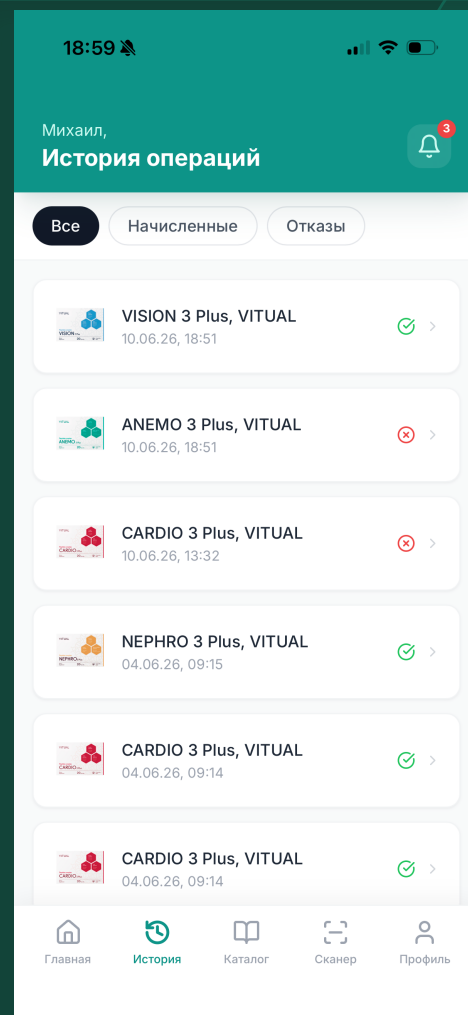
18:59

Михаил,
История операций

3

Все
Начисленные
Отказы

VISION 3 Plus, VITUAL
10.06.26, 18:51

ANEMO 3 Plus, VITUAL
10.06.26, 18:51

CARDIO 3 Plus, VITUAL
10.06.26, 13:32

NEPHRO 3 Plus, VITUAL
04.06.26, 09:15

CARDIO 3 Plus, VITUAL
04.06.26, 09:14

CARDIO 3 Plus, VITUAL
04.06.26, 09:14

Главная
История
Каталог
Сканер
Профиль